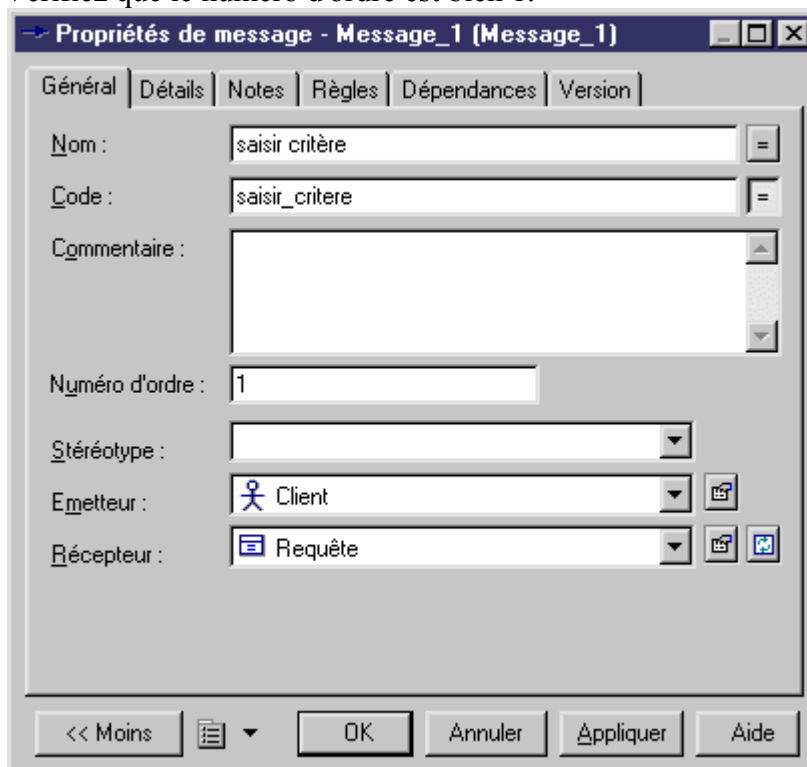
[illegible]

Propriétés de message - Message_1 (Message_1)

Général | Détails | Notes | Règles | Dépendances | Version

Nom : saisir critère

Code : saisir_critere

Commentaire :

Numéro d'ordre : 1

Stéréotype :

Emetteur : Client

Récepteur : Requête

<< Moins | OK | Annuler | Appliquer | Aide